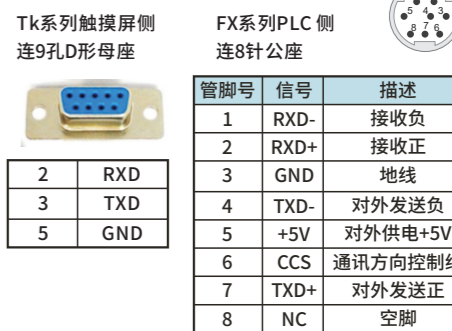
Tk系列触摸屏侧
连9孔D形母座

FX系列PLC 侧
连8针公座

5 4 3
8 7 6

| 2 | RXD |
|---|---|
| 3 | TXD |
| 5 | GND |

| 管脚号 | 信号 | 描述 |
|---|---|---|
| 1 | RXD- | 接收负 |
| 2 | RXD+ | 接收正 |
| 3 | GND | 地线 |
| 4 | TXD- | 对外发送负 |
| 5 | +5V | 对外供电+5V |
| 6 | CCS | 通讯方向控制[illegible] |
| 7 | TXD+ | 对外发送正 |
| 8 | NC | 空脚 |